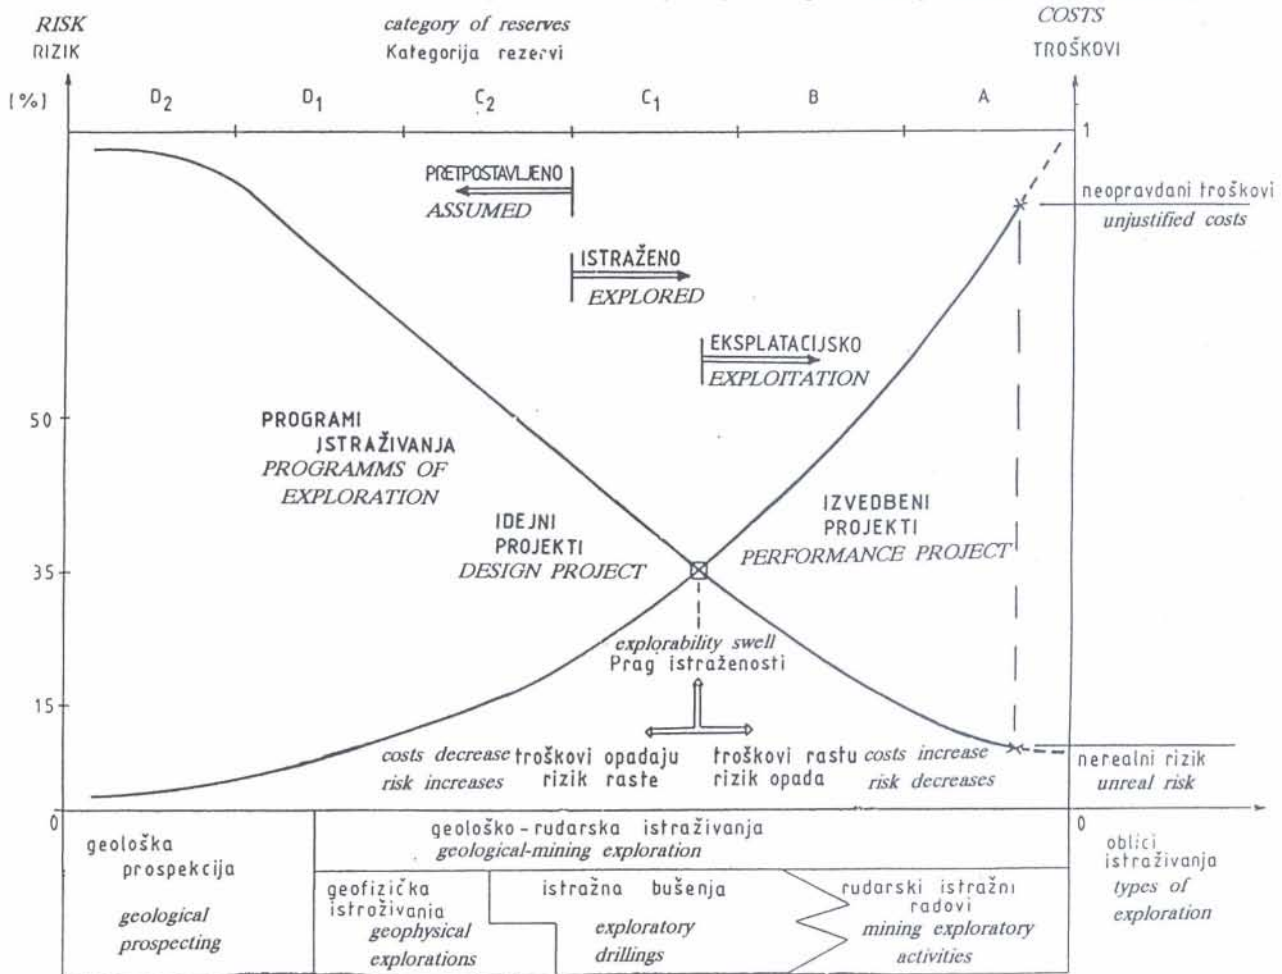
RISK
RIZIK

category of reserves
Kategorija rezervi

COSTS
TROŠKOVI

[%]

$D_2$ $D_1$ $C_2$ $C_1$ B A

1

PRETPOSTAVLJENO
ASSUMED

neopravdani troškovi
unjustified costs

ISTRAŽENO
EXPLORED

EKSPLATACIJSKO
EXPLOITATION

50

PROGRAMI
ISTRAŽIVANJA
PROGRAMMS OF
EXPLORATION

IDEJNI
PROJEKTI
DESIGN PROJECT

IZVEDBENI
PROJEKTI
PERFORMANCE PROJECT

35

explorability swell
Prag istraženosti

15

costs decrease troškovi opadaju
risk increases rizik raste

troškovi rastu costs increase
rizik opada risk decreases

nerealni rizik
unreal risk

0

0

geološka prospekcija
geological prospecting

geološko-rudarska istraživanja
geological-mining exploration

geofizička istraživania
geophysical explorations

istražna bušenja
exploratory drillings

rudarski istražni radovi
mining exploratory activities

oblici istraživanja
types of exploration